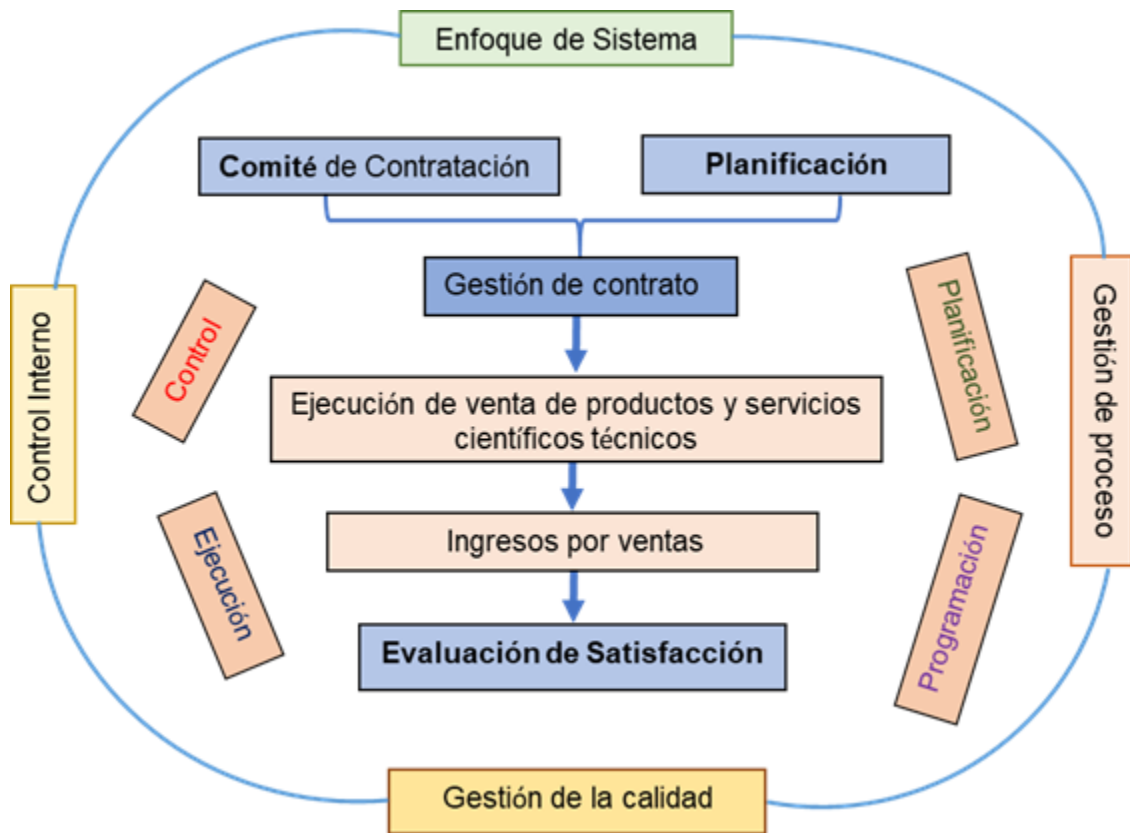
Enfoque de Sistema

Comité de Contratación

Planificación

Gestión de contrato

Control Interno

Control

Planificación

Gestión de proceso

Ejecución de venta de productos y servicios científicos técnicos

Ejecución

Ingresos por ventas

Programación

Evaluación de Satisfacción

Gestión de la calidad